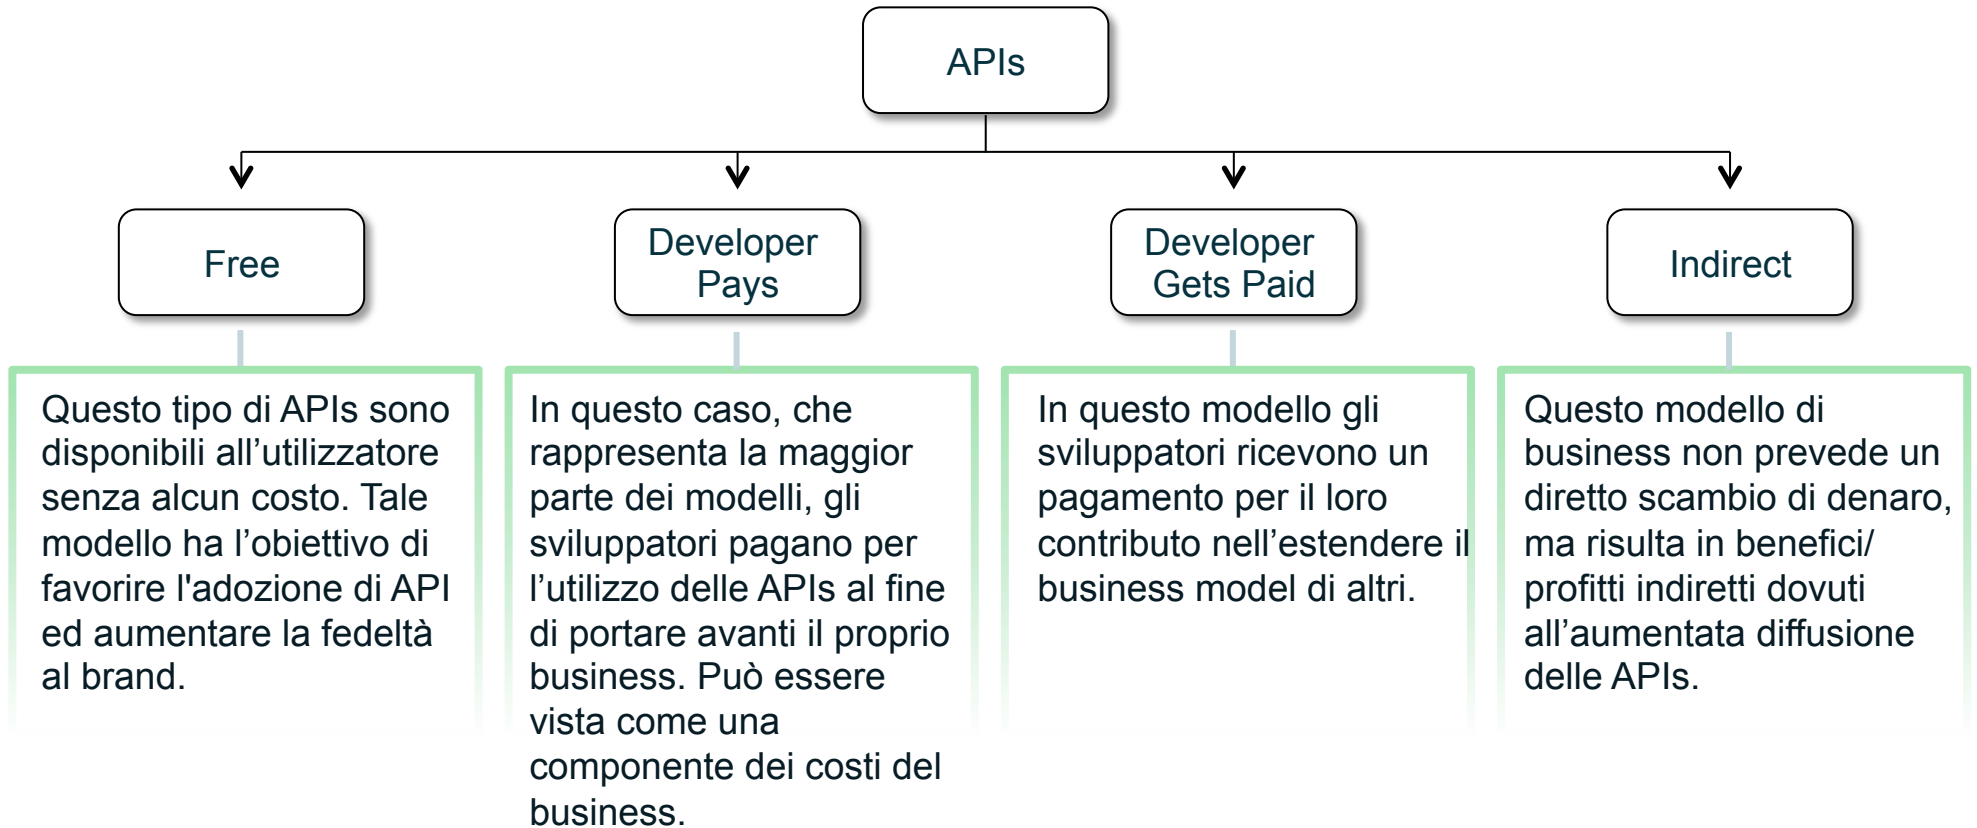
APIs

Free

Developer Pays

Developer Gets Paid

Indirect

Questo tipo di APIs sono disponibili all’utilizzatore senza alcun costo. Tale modello ha l’obiettivo di favorire l'adozione di API ed aumentare la fedeltà al brand.

In questo caso, che rappresenta la maggior parte dei modelli, gli sviluppatori pagano per l’utilizzo delle APIs al fine di portare avanti il proprio business. Può essere vista come una componente dei costi del business.

In questo modello gli sviluppatori ricevono un pagamento per il loro contributo nell’estendere il business model di altri.

Questo modello di business non prevede un diretto scambio di denaro, ma risulta in benefici/ profitti indiretti dovuti all’aumentata diffusione delle APIs.